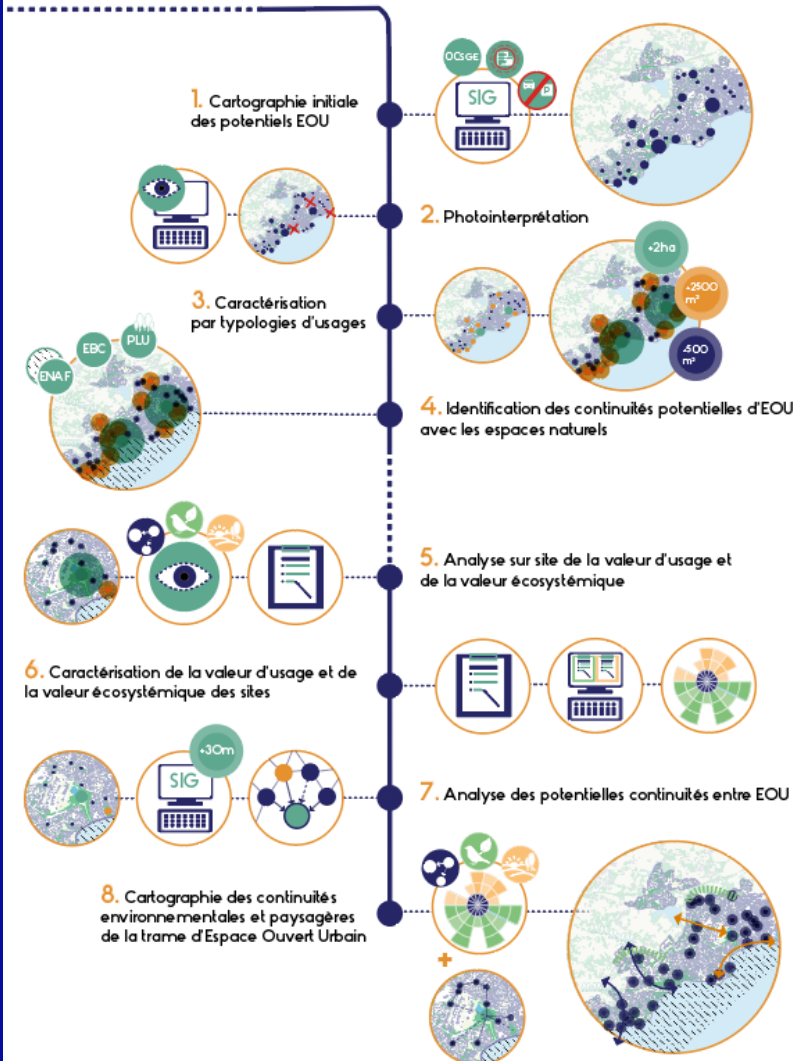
1. Cartographie initiale des potentiels EOU

OCSGE

SIG

2. Photointerprétation

3. Caractérisation par typologies d'usages

+2ha

+2500 m²

-500 m²

ENAF

EBC

PLU

4. Identification des continuités potentielles d'EOU avec les espaces naturels

5. Analyse sur site de la valeur d'usage et de la valeur écosystémique

6. Caractérisation de la valeur d'usage et de la valeur écosystémique des sites

SIG

+30m

7. Analyse des potentielles continuités entre EOU

8. Cartographie des continuités environnementales et paysagères de la trame d'Espace Ouvert Urbain

+